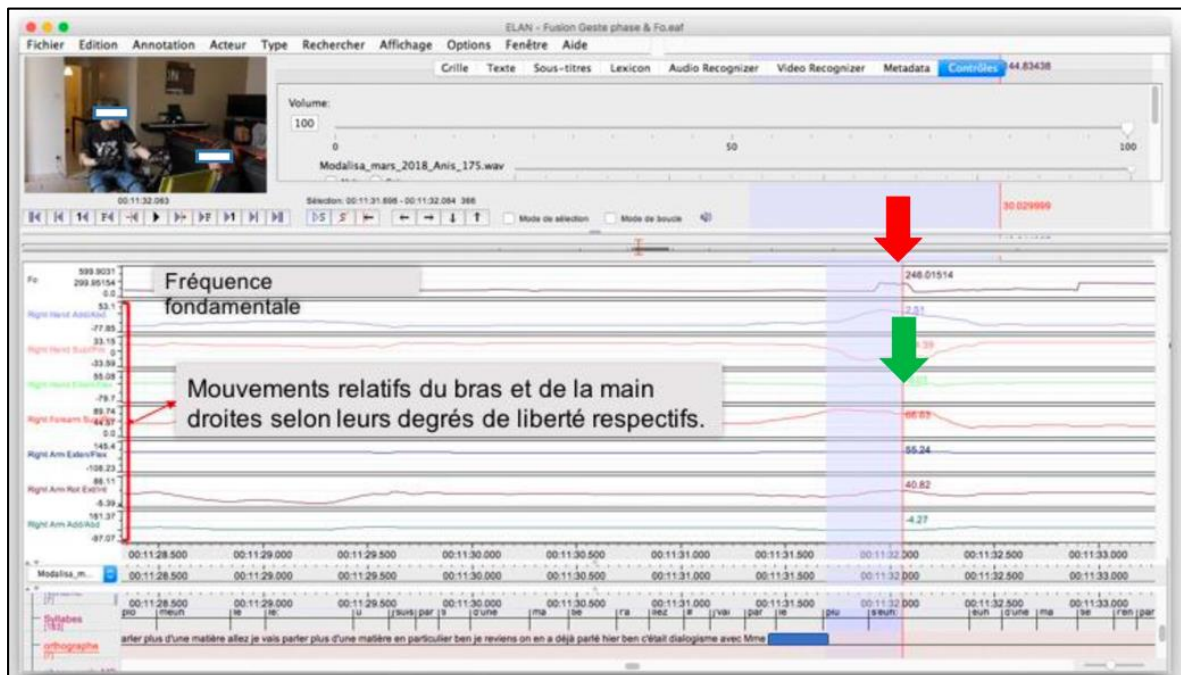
ELAN - Fusion Geste phase & Fo.eaf

Fichier Edition Annotation Acteur Type Rechercher Affichage Options Fenêtre Aide

Grille Texte Sous-titres Lexicon Audio Recognizer Video Recognizer Metadata Contrôles 44.83438

Volume:

100

0 50 100

Modalisa_mars_2018_Anis_175.wav

00:11:32.063

Sélection: 00:11:31.898 - 00:11:32.064 366

Mode de sélection Mode de boucle

30.029999

Fo 599.9031 299.95154 0.0

Fréquence fondamentale

246.01514

Right Hand Add/Abd 53.1 -77.85

2.51

Right Hand Sup/Pro 33.19 -33.59

Right Hand Exten/Flex 55.08 -79.7

Mouvements relatifs du bras et de la main droites selon leurs degrés de liberté respectifs.

Right Forearm Sup 89.74 44.37 0.0

66.67

Right Arm Exten/Flex 145.4 -108.23

55.24

Right Arm Rot Ext/Int 88.11 -6.39

40.82

Right Arm Add/Abd 161.37 -97.07

-4.27

00:11:28.500 00:11:29.000 00:11:29.500 00:11:30.000 00:11:30.500 00:11:31.000 00:11:31.500 00:11:32.000 00:11:32.500 00:11:33.000

Modalisa_m...

Syllabes [183]

orthographe [7]

plo meuh le le u suis par la d'une ma be ra lez je vai par le plu sieuh euh d'une ma be ren par

arler plus d'une matière allez je vais parler plus d'une matière en particulier ben je reviens on en a déjà parlé hier ben c'était dialogisme avec Mme